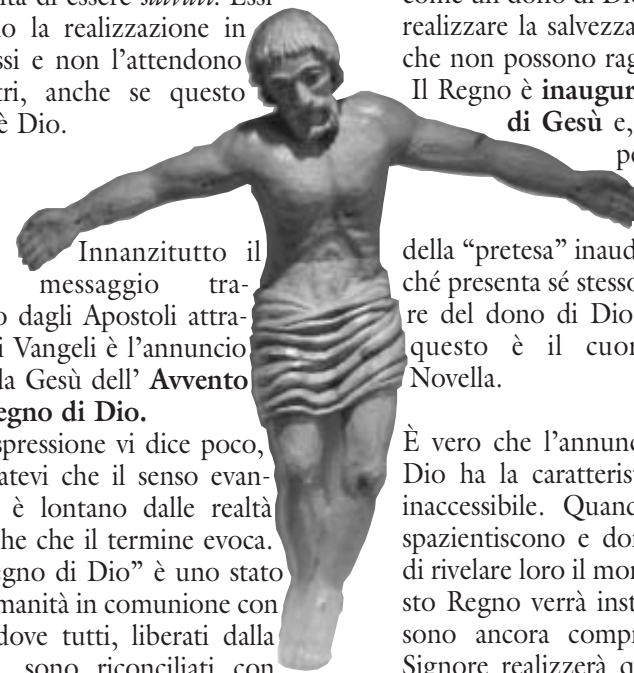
ta di essere *salvati*. Essi
o la realizzazione in
ssi e non l'attendono
tri, anche se questo
è Dio.

Innanzitutto il messaggio tra-
o dagli Apostoli attra-
i Vangeli è l'annuncio
da Gesù dell' **Avvento**
**egno di Dio.**
spressione vi dice poco,
atevi che il senso evan-
è lontano dalle realtà
he che il termine evoca.
egno di Dio" è uno stato
manità in comunione con
dove tutti, liberati dalla
sono riconciliati con

come un dono di D
realizzare la salvezza
che non possono rag
Il Regno è **inaugur**
**di Gesù** e,
po

della "pretesa" inaud
ché presenta sé stesso
re del dono di Dio
questo è il cuor
Novella.

È vero che l'annunc
Dio ha la caratterist
inaccessibile. Quand
spazientiscono e do
di rivelare loro il mo
sto Regno verrà inst
sono ancora compr
Signore realizzerà q